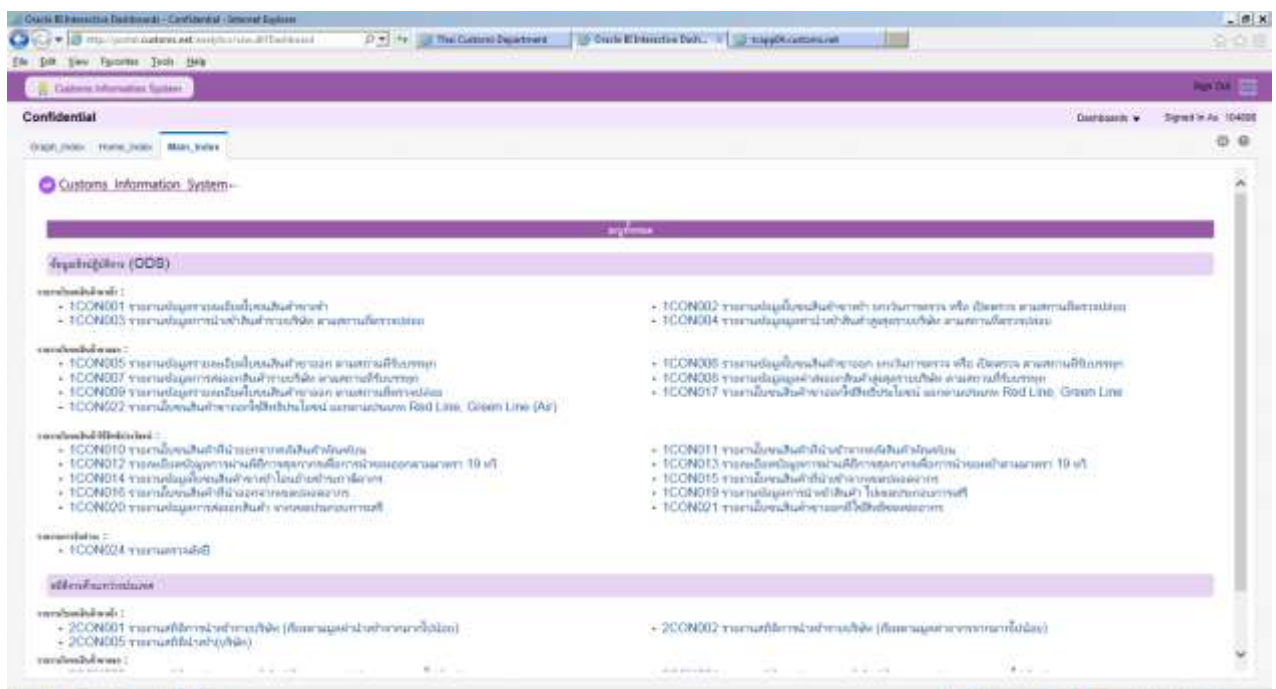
Oracle BI Interactive Dashboards - Confidential - Internet Explorer

The Customs Department | Oracle BI Interactive Dash... | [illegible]

File Edit View Favorites Tools Help

Customs Information System

Sign Out

Confidential

Dashboards ▾ Signed In As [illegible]

Graph_index Home_index Main_index

Customs Information System

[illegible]

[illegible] (ODS)

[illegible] :

- 1CON001 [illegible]
- 1CON003 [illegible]

- 1CON002 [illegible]
- 1CON004 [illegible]

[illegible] :

- 1CON005 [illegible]
- 1CON007 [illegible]
- 1CON009 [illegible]
- 1CON022 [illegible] Red Line, Green Line (Air)

- 1CON006 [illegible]
- 1CON008 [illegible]
- 1CON017 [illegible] Red Line, Green Line

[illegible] :

- 1CON010 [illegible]
- 1CON012 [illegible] 19 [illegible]
- 1CON014 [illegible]
- 1CON016 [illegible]
- 1CON020 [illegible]

- 1CON011 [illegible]
- 1CON013 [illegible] 19 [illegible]
- 1CON015 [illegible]
- 1CON019 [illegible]
- 1CON021 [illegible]

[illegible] :

- 1CON024 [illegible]

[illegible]

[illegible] :

- 2CON001 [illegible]
- 2CON005 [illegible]

- 2CON002 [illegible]

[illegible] :